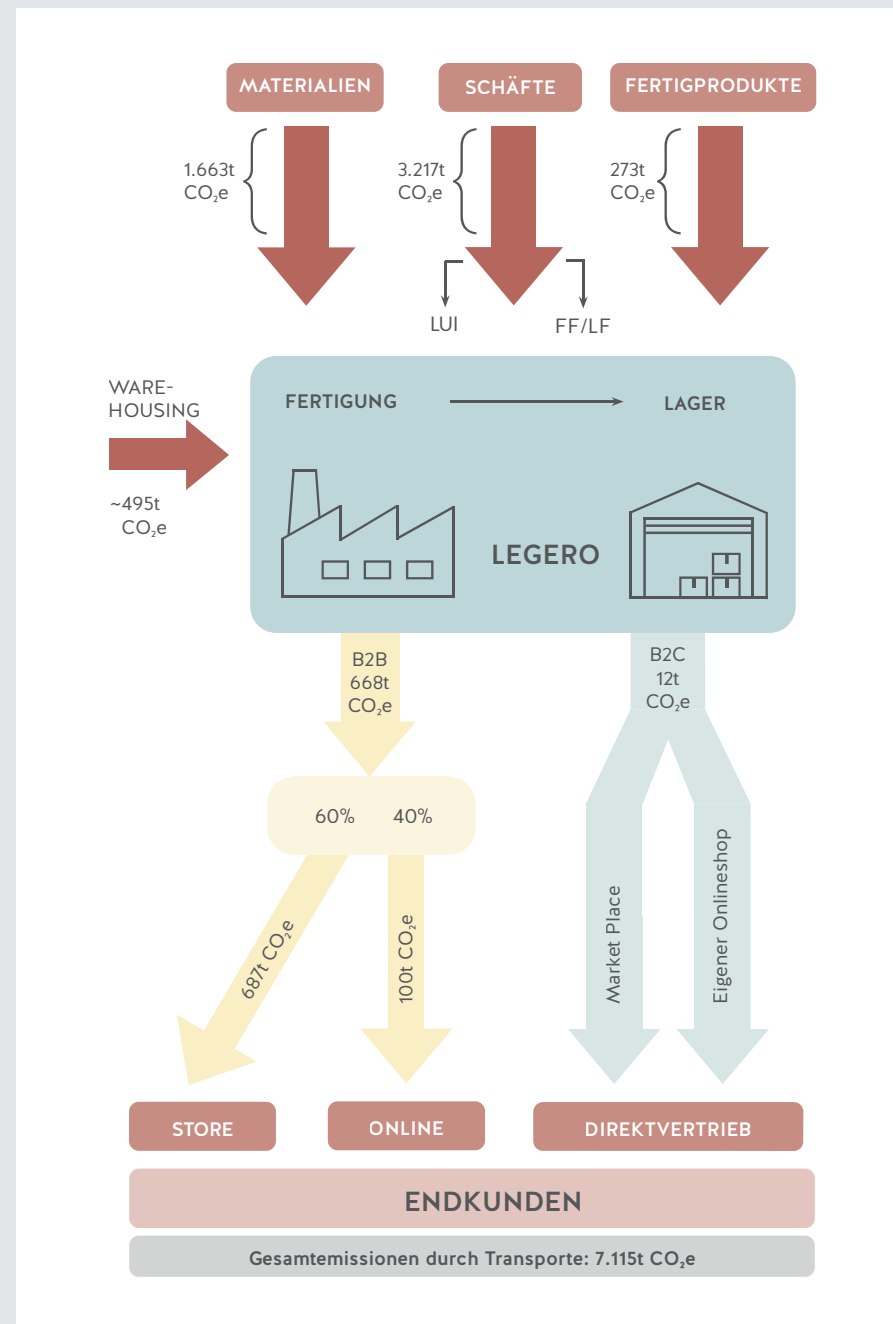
MATERIALIEN

SCHÄFTE

FERTIGPRODUKTE

1.663t $CO_2e$

3.217t $CO_2e$

273t $CO_2e$

LUI

FF/LF

WARE-HOUSING

~495t $CO_2e$

FERTIGUNG

LAGER

LEGERO

B2B 668t $CO_2e$

B2C 12t $CO_2e$

60%

40%

687t $CO_2e$

100t $CO_2e$

Market Place

Eigener Onlineshop

STORE

ONLINE

DIREKTVERTRIEB

ENDKUNDEN

Gesamtemissionen durch Transporte: 7.115t $CO_2e$